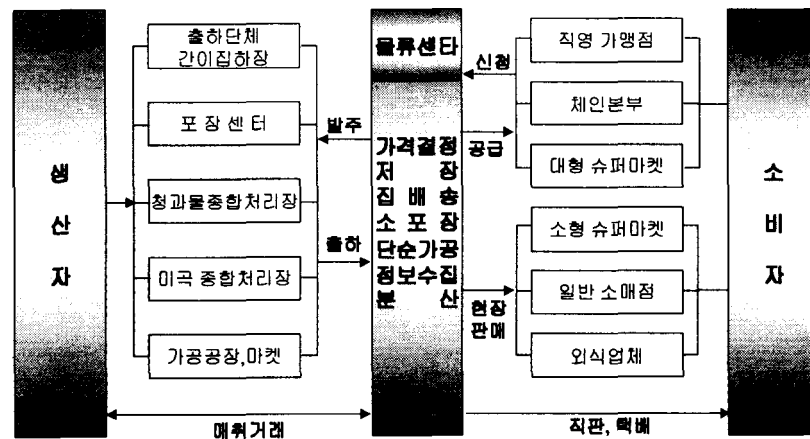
생산자

출하단체 간이집하장

포장센터

청과물종합처리장

미곡종합처리장

가공공장,마켓

발주

출하

물류센타

가격결정
저장
집배송
소포장
단순가공
정보수집
분산

신청

공급

현장 판매

직영 가맹점

체인본부

대형 슈퍼마켓

소형 슈퍼마켓

일반 소매점

외식업체

소비자

매취거래

직판, 택배